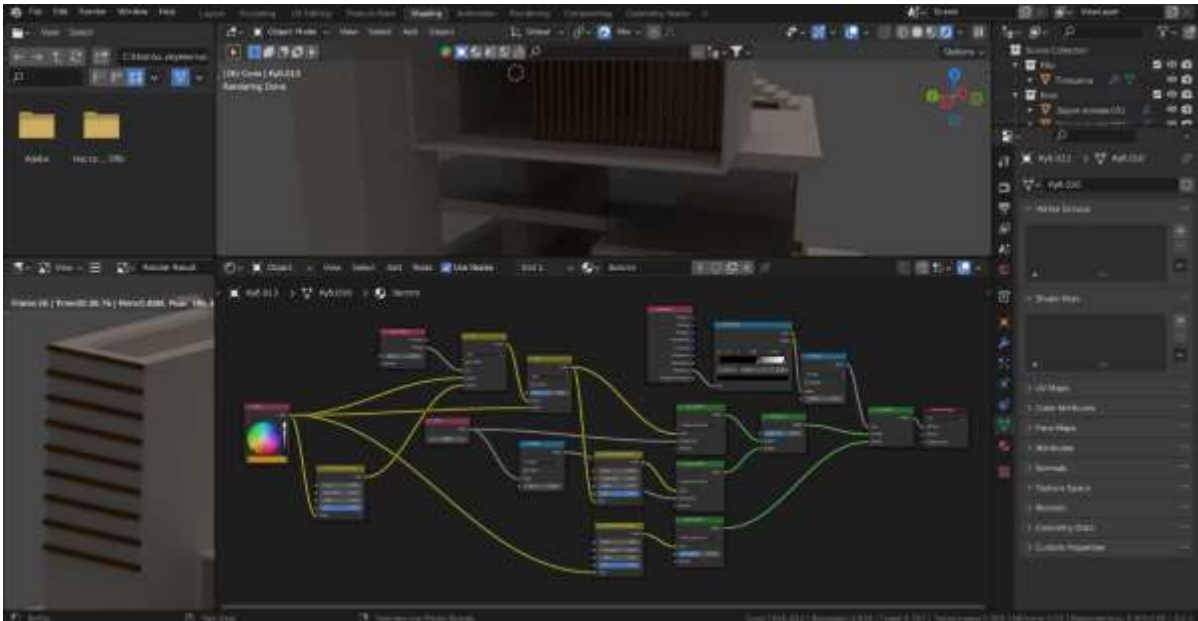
File Edit Render Window Help Layout Modeling UV Editing Texture Paint Shading Animation Rendering Compositing Geometry Nodes

Scene ViewLayer

View Select

Object Mode View Select Add Object

Global

Options

(28) Cube | Куб.013
Rendering Done

Scene Collection

Вода
Твёрдое

Куб.013 > Куб.010

Куб.010

Vertex Groups

Shape Keys

UV Maps

Color Attributes

Face Maps

Attributes

Normals

Texture Space

Remesh

Geometry Data

Custom Properties

Object View Select Add Node Use Nodes Slot 1 Бетон

Куб.013 > Куб.010 > Бетон

View Render Result

Frame:28 | Time:00:30.74 | Mem:0.00M, Peak: 195.4

Рабо Настр... Uffo

Select

Pan View